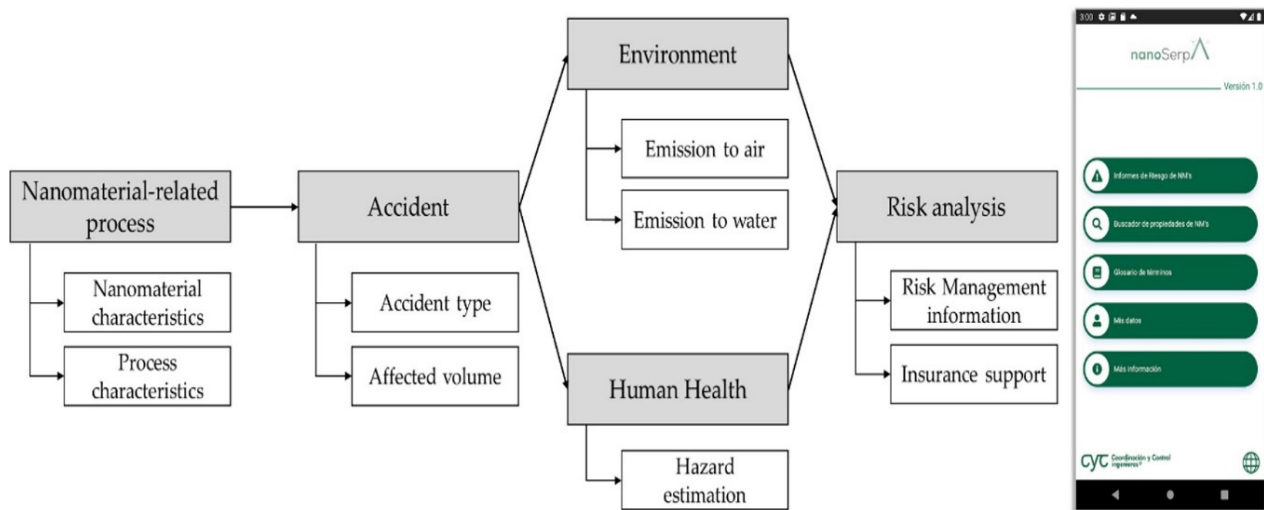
Nanomaterial-related process

Nanomaterial characteristics

Process characteristics

Accident

Accident type

Affected volume

Environment

Emission to air

Emission to water

Human Health

Hazard estimation

Risk analysis

Risk Management information

Insurance support

3:00

nanoSerp

Versión 1.0

Informes de Riesgo de NM's

Buscador de propiedades de NM's

Glosario de términos

Mis datos

Más información

CyC Coordinación y Control Ingenieros